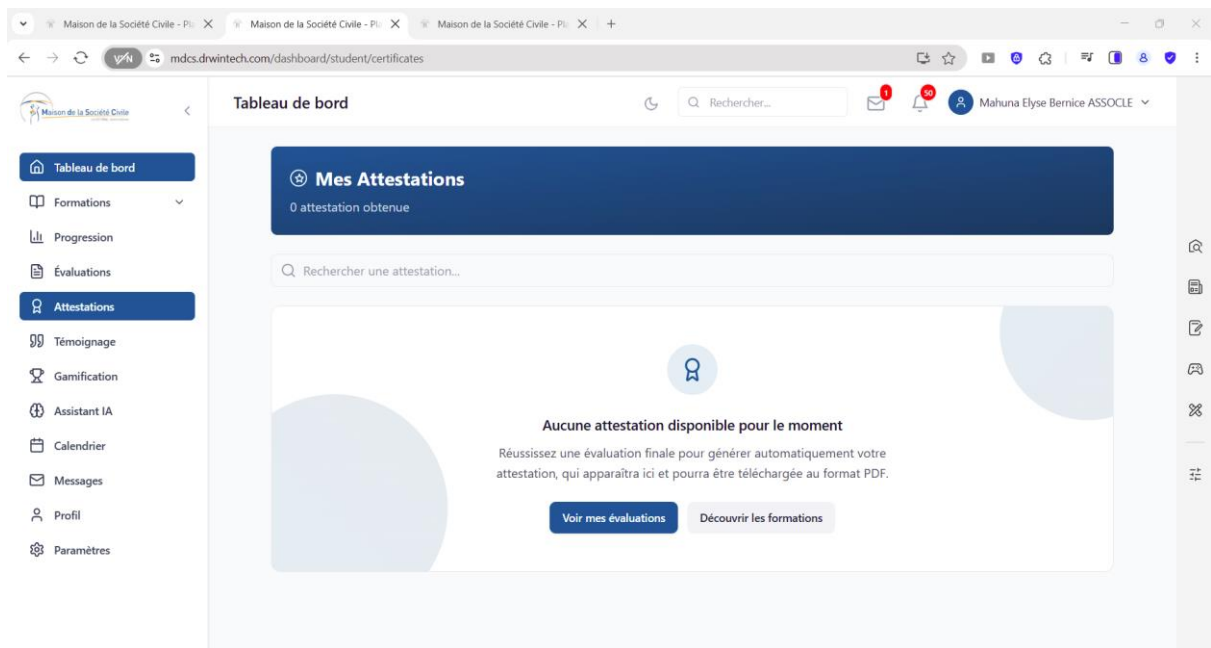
Maison de la Société Civile - Pl
Maison de la Société Civile - Pl
Maison de la Société Civile - Pl
VPN
mdcs.drwintech.com/dashboard/student/certificates

Maison de la Société Civile

Tableau de bord
Rechercher...
1
50
Mahuna Elyse Bernice ASSOCLE

Tableau de bord
Formations
Progression
Évaluations
Attestations
Témoignage
Gamification
Assistant IA
Calendrier
Messages
Profil
Paramètres

Mes Attestations
0 attestation obtenue

Rechercher une attestation...

Aucune attestation disponible pour le moment
Réussissez une évaluation finale pour générer automatiquement votre attestation, qui apparaîtra ici et pourra être téléchargée au format PDF.

Voir mes évaluations
Découvrir les formations